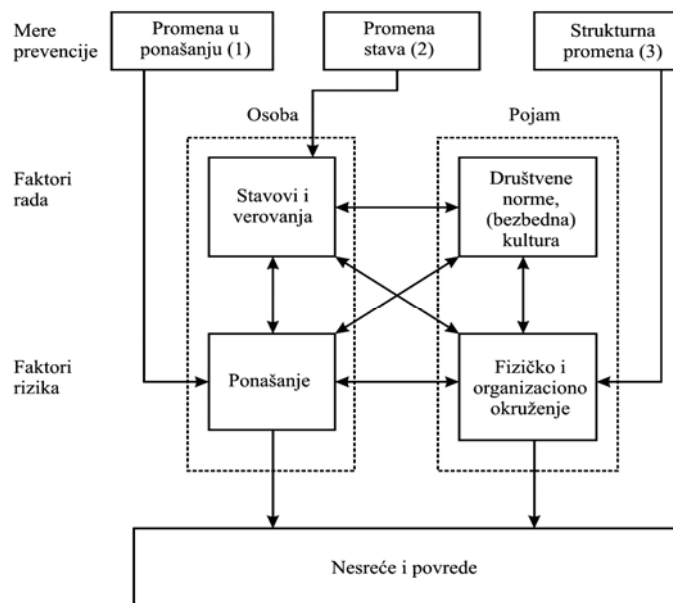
Mere prevencije

Promena u ponašanju (1)

Promena stava (2)

Strukturna promena (3)

Osoba

Pojam

Faktori rada

Stavovi i verovanja

Društvene norme, (bezbedna) kultura

Faktori rizika

Ponašanje

Fizičko i organizaciono okruženje

Nesreće i povrede